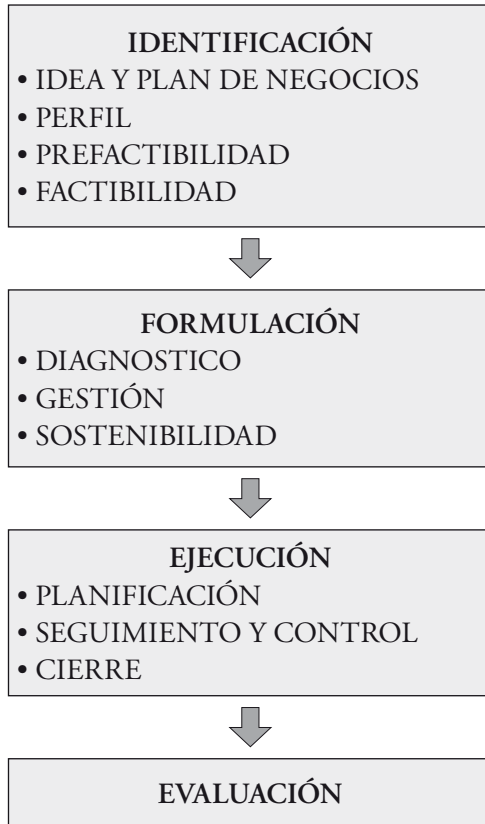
IDENTIFICACIÓN
• IDEA Y PLAN DE NEGOCIOS
• PERFIL
• PREFACTIBILIDAD
• FACTIBILIDAD

FORMULACIÓN
• DIAGNOSTICO
• GESTIÓN
• SOSTENIBILIDAD

EJECUCIÓN
• PLANIFICACIÓN
• SEGUIMIENTO Y CONTROL
• CIERRE

EVALUACIÓN